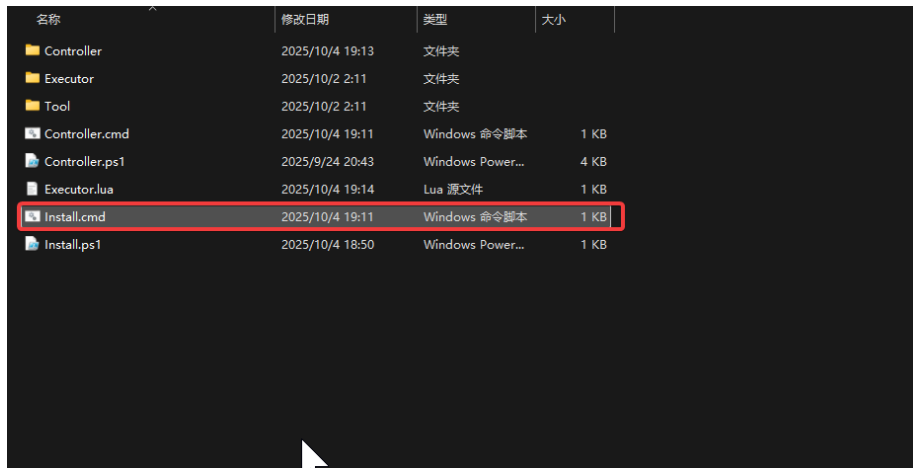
| 名称 | 修改日期 | 类型 | 大小 |
|---|---|---|---|
| Controller | 2025/10/4 19:13 | 文件夹 | |
| Executor | 2025/10/2 2:11 | 文件夹 | |
| Tool | 2025/10/2 2:11 | 文件夹 | |
| Controller.cmd | 2025/10/4 19:11 | Windows 命令脚本 | 1 KB |
| Controller.ps1 | 2025/9/24 20:43 | Windows Power... | 4 KB |
| Executor.lua | 2025/10/4 19:14 | Lua 源文件 | 1 KB |
| Install.cmd | 2025/10/4 19:11 | Windows 命令脚本 | 1 KB |
| Install.ps1 | 2025/10/4 18:50 | Windows Power... | 1 KB |